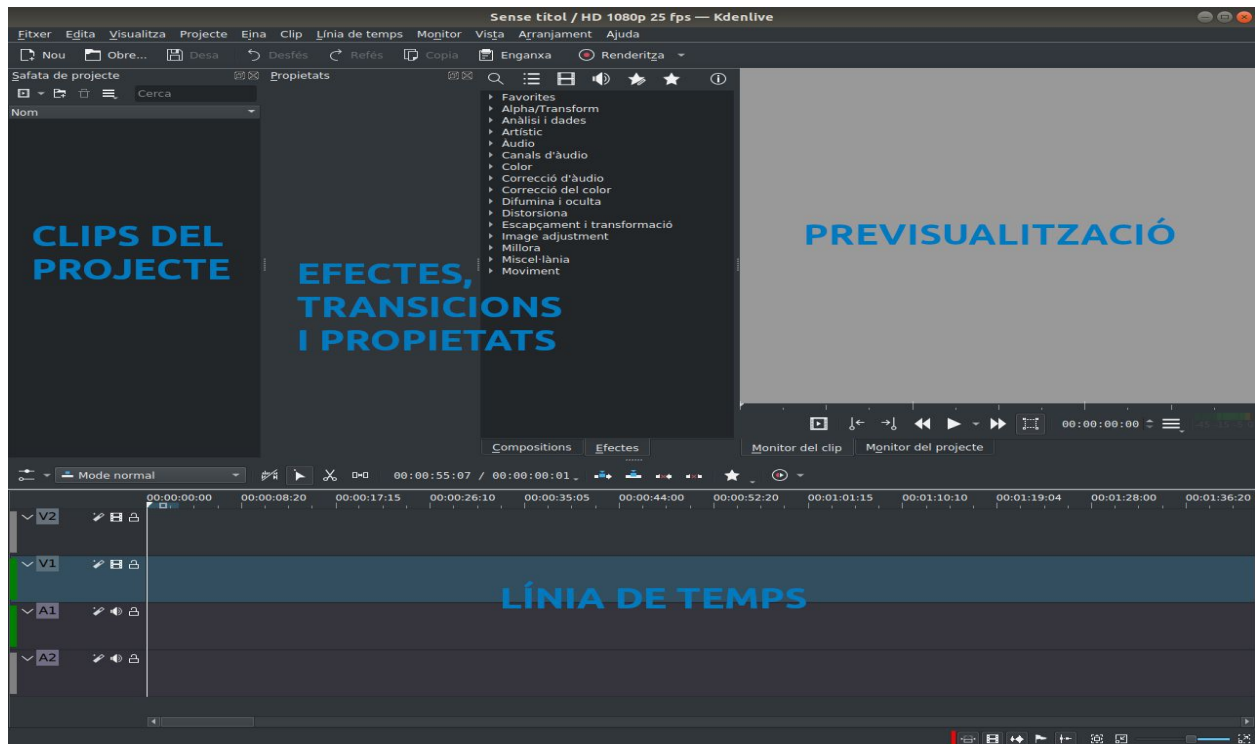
Sense títol / HD 1080p 25 fps — Kdenlive

Fitxer Edita Visualitza Projecte Eina Clip Línia de temps Monitor Vista Arranjament Ajuda

Nou Obre... Desa Desfés Refés Copia Enganxa Renderitza

Safata de projecte

Cerca

Nom

Propietats

Favorites
Alpha/Transform
Anàlisi i dades
Artístic
Àudio
Canals d'àudio
Color
Correcció d'àudio
Correcció del color
Difumina i oculta
Distorsiona
Escapçament i transformació
Image adjustment
Millora
Miscel·lània
Moviment

CLIPS DEL PROJECTE

EFECTES, TRANSICIONS I PROPIETATS

PREVISUALITZACIÓ

Compositions Efectes

00:00:00:00

Monitor del clip Monitor del projecte

Mode normal

00:00:55:07 / 00:00:00:01

00:00:00:00 00:00:08:20 00:00:17:15 00:00:26:10 00:00:35:05 00:00:44:00 00:00:52:20 00:01:01:15 00:01:10:10 00:01:19:04 00:01:28:00 00:01:36:20

V2

V1

A1

A2

LÍNIA DE TEMPS